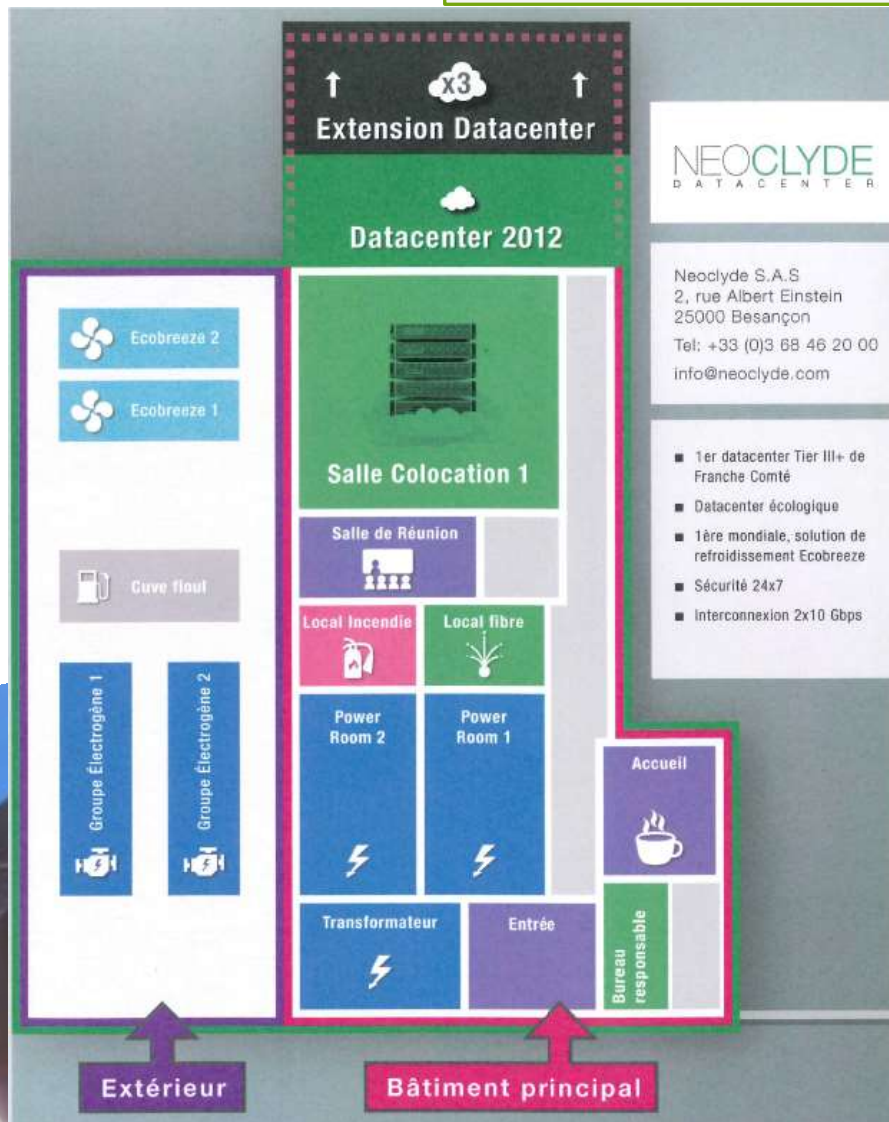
x3
Extension Datacenter

Datacenter 2012

NEOCLYDE
DATACENTER

Neoclyde S.A.S
2, rue Albert Einstein
25000 Besançon
Tel: +33 (0)3 68 46 20 00
info@neoclyde.com

1er datacenter Tier III+ de Franche Comté
Datacenter écologique
1ère mondiale, solution de refroidissement Ecobreeze
Sécurité 24x7
Interconnexion 2x10 Gbps

Ecobreeze 2
Ecobreeze 1
Cuve fioul
Groupe Électrogène 1
Groupe Électrogène 2

Salle Colocation 1
Salle de Réunion
Local Incendie
Local fibre
Power Room 2
Power Room 1
Accueil
Transformateur
Entrée
Bureau responsable

Extérieur
Bâtiment principal